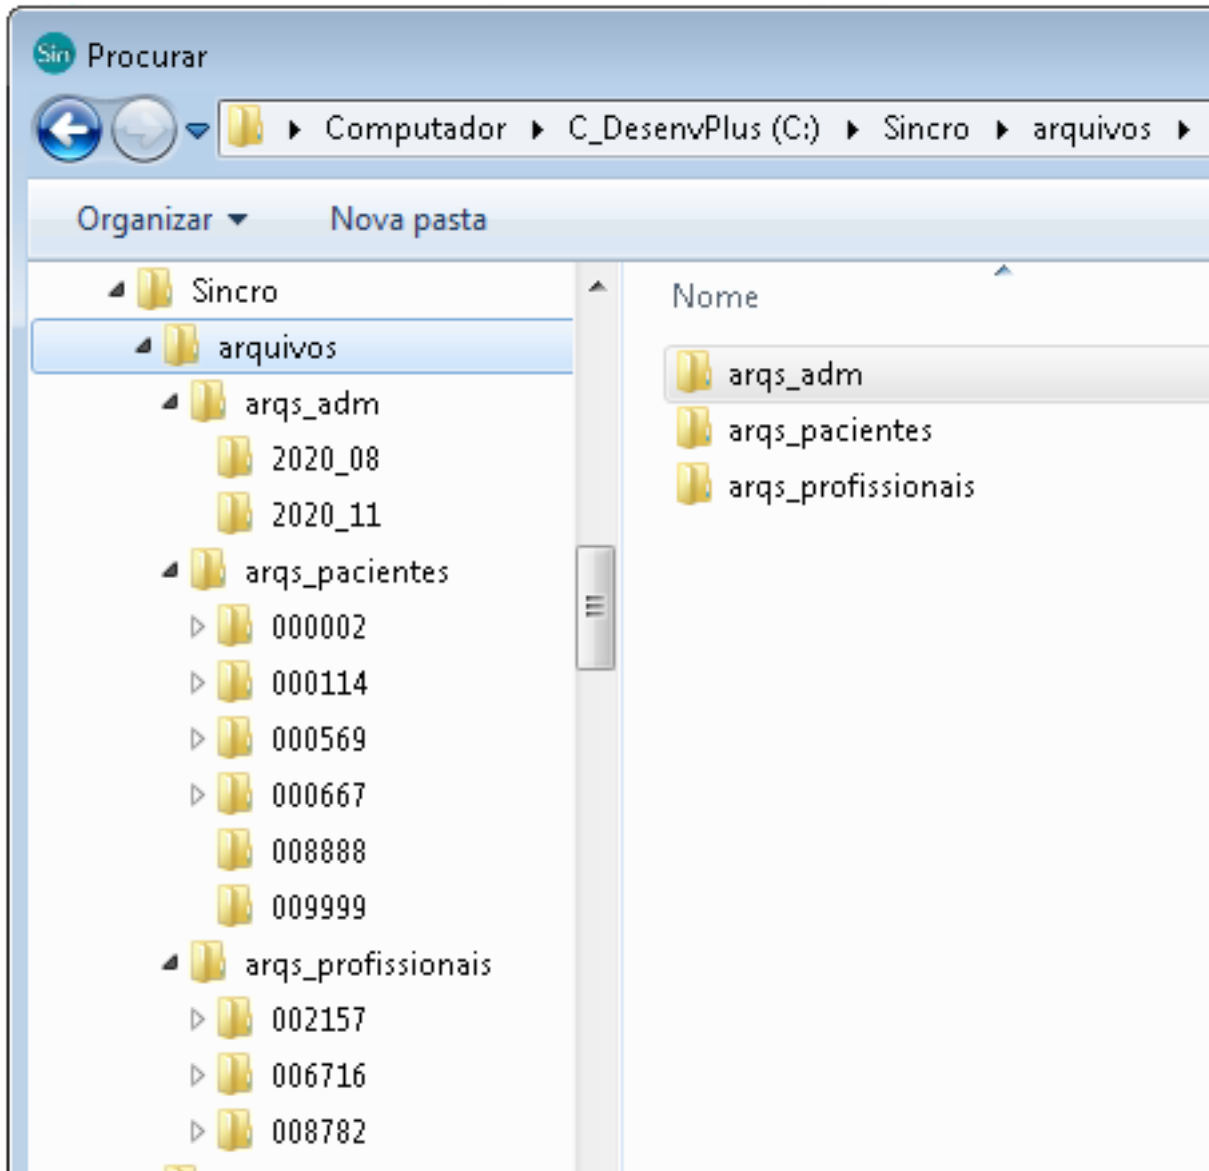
Sin Procurar

Computador ▸ C_DesenvPlus (C:) ▸ Sincro ▸ arquivos ▸

Organizar ▾ Nova pasta

Sincro
arquivos
arqs_adm
2020_08
2020_11
arqs_pacientes
000002
000114
000569
000667
008888
009999
arqs_profissionais
002157
006716
008782

Nome
arqs_adm
arqs_pacientes
arqs_profissionais